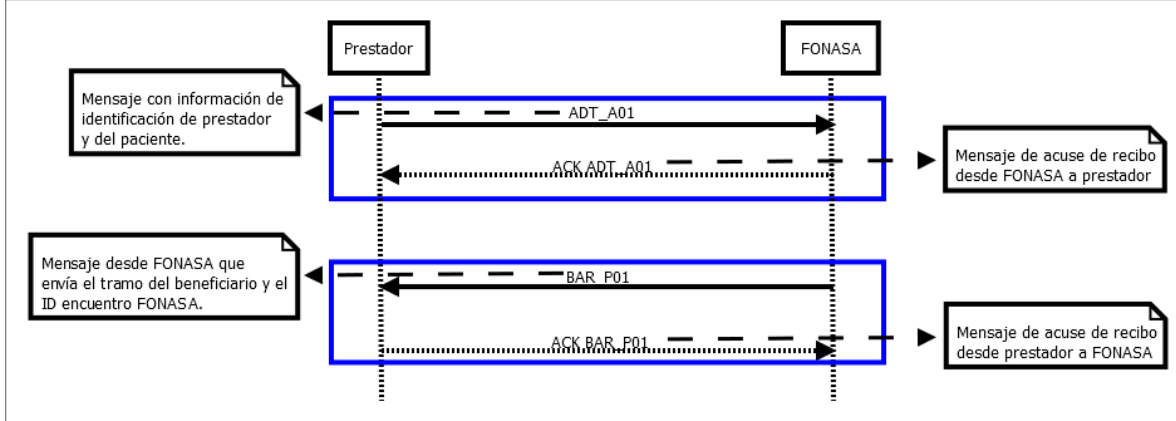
Prestador

FONASA

Mensaje con información de identificación de prestador y del paciente.

ADT_A01

ACK ADT_A01

Mensaje de acuse de recibo desde FONASA a prestador

Mensaje desde FONASA que envía el tramo del beneficiario y el ID encuentro FONASA.

BAR_P01

ACK BAR_P01

Mensaje de acuse de recibo desde prestador a FONASA